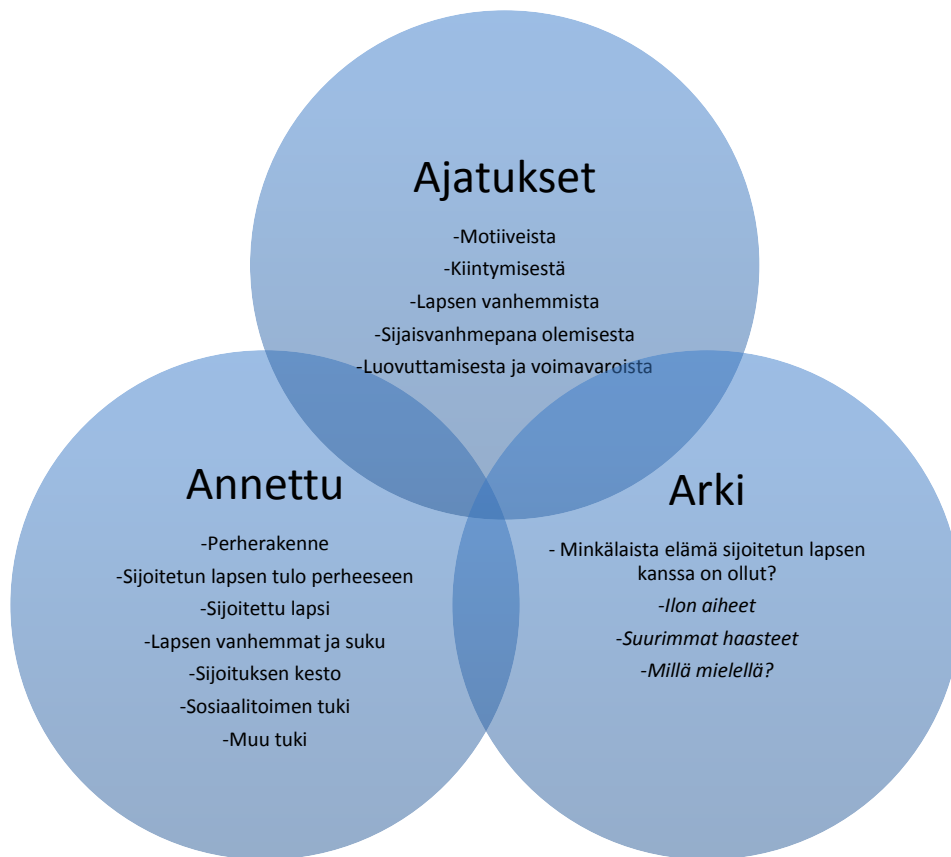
Ajatukset

-Motiiveista
-Kiintymisestä
-Lapsen vanhemmista
-Sijaisvanhmepana olemisesta
-Luovuttamisesta ja voimavaroista

Annettu

-Perherakenne
-Sijoitetun lapsen tulo perheeseen
-Sijoitettu lapsi
-Lapsen vanhemmat ja suku
-Sijoituksen kesto
-Sosiaalitoimen tuki
-Muu tuki

Arki

- Minkälaista elämä sijoitetun lapsen kanssa on ollut?
-Ilon aiheet
-Suurimmat haasteet
-Millä mielellä?